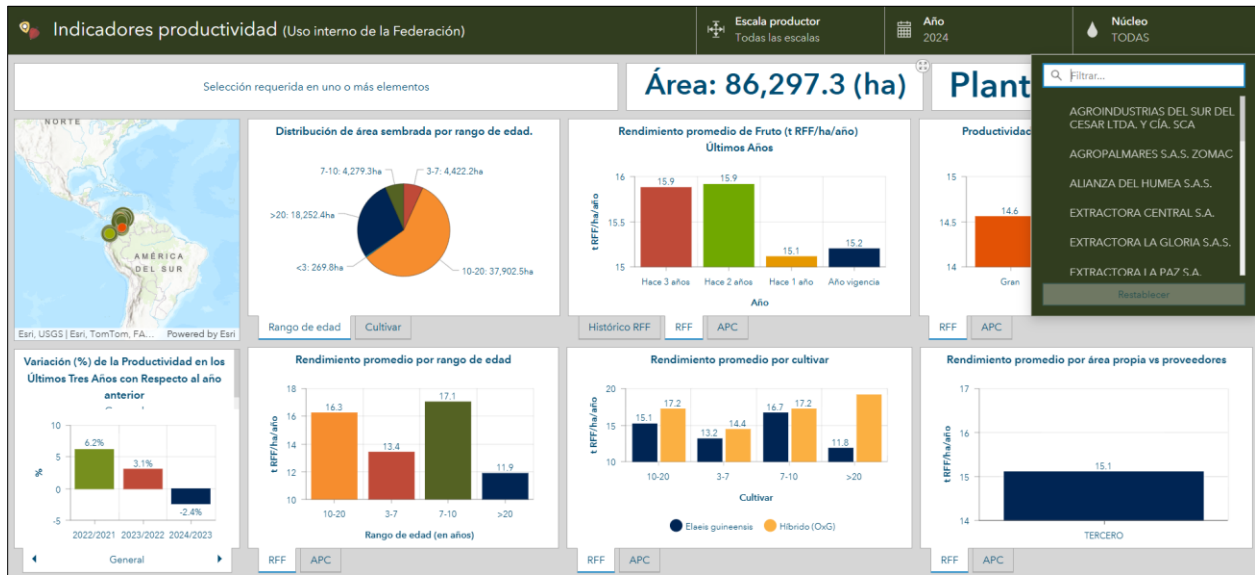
Indicadores productividad (Uso interno de la Federación)

Escala productor
Todas las escalas

Año
2024

Núcleo
TODAS

Selección requerida en uno o más elementos

Área: 86,297.3 (ha)

Plant

Filtrar...

AGROINDUSTRIAS DEL SUR DEL CESAR LTDA. Y CÍA. SCA

AGROPALMARES S.A.S. ZOMAC

ALIANZA DEL HUMEA S.A.S.

EXTRACTORA CENTRAL S.A.

EXTRACTORA LA GLORIA S.A.S.

EXTRACTORA LA PAZ S.A.

Restablecer

NORTE
AMÉRICA DEL SUR
Esri, USGS | Esri, TomTom, FA... Powered by Esri

Distribución de área sembrada por rango de edad.

7-10: 4,279.3ha
3-7: 4,422.2ha
>20: 18,252.4ha
<3: 269.8ha
10-20: 37,902.5ha

Rango de edad | Cultivar

Rendimiento promedio de Fruto (t RFF/ha/año) Últimos Años

t RFF/ha/año
16
15.5
15
15.9
15.9
15.1
15.2
Hace 3 años
Hace 2 años
Hace 1 año
Año vigencia
Año

Histórico RFF | RFF | APC

Productivida

15
14.5
14
14.6
Gran

RFF | APC

Variación (%) de la Productividad en los Últimos Tres Años con Respecto al año anterior

10
5
0
-5
%
6.2%
3.1%
-2.4%
2022/2021
2023/2022
2024/2023

General

Rendimiento promedio por rango de edad

t RFF/ha/año
18
16
14
12
10
16.3
13.4
17.1
11.9
10-20
3-7
7-10
>20
Rango de edad (en años)

RFF | APC

Rendimiento promedio por cultivar

t RFF/ha/año
20
15
10
15.1
17.2
13.2
14.4
16.7
17.2
11.8
10-20
3-7
7-10
>20
Cultivar

Elaeis guineensis
Híbrido (OxG)

RFF | APC

Rendimiento promedio por área propia vs proveedores

t RFF/ha/año
17
16
15
14
15.1
TERCERO

RFF | APC